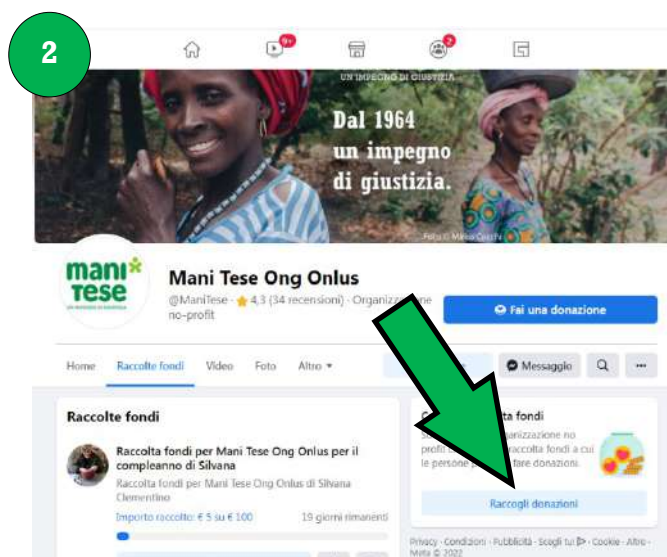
2

9+

2

UN IMPEGNO DI GIUSTIZIA

Dal 1964 un impegno di giustizia.

Foto © Marco Garofalo

mani tese

UN IMPEGNO DI GIUSTIZIA

Mani Tese Ong Onlus

@ManiTese · ★ 4,3 (34 recensioni) · Organizza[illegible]ne no-profit

Fai una donazione

Home Raccolte fondi Video Foto Altro ▾

Messaggio

Raccolte fondi

Raccolta fondi per Mani Tese Ong Onlus per il compleanno di Silvana

Raccolta fondi per Mani Tese Ong Onlus di Silvana Clementino

Importo raccolto: € 5 su € 100

19 giorni rimanenti

C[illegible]ta fondi

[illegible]anizzazione no profi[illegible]raccolta fondi a cui le persone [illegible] fare donazioni.

Raccogli donazioni

Privacy · Condizioni · Pubblicità · Scegli tu · Cookie · Altro · Meta © 2022